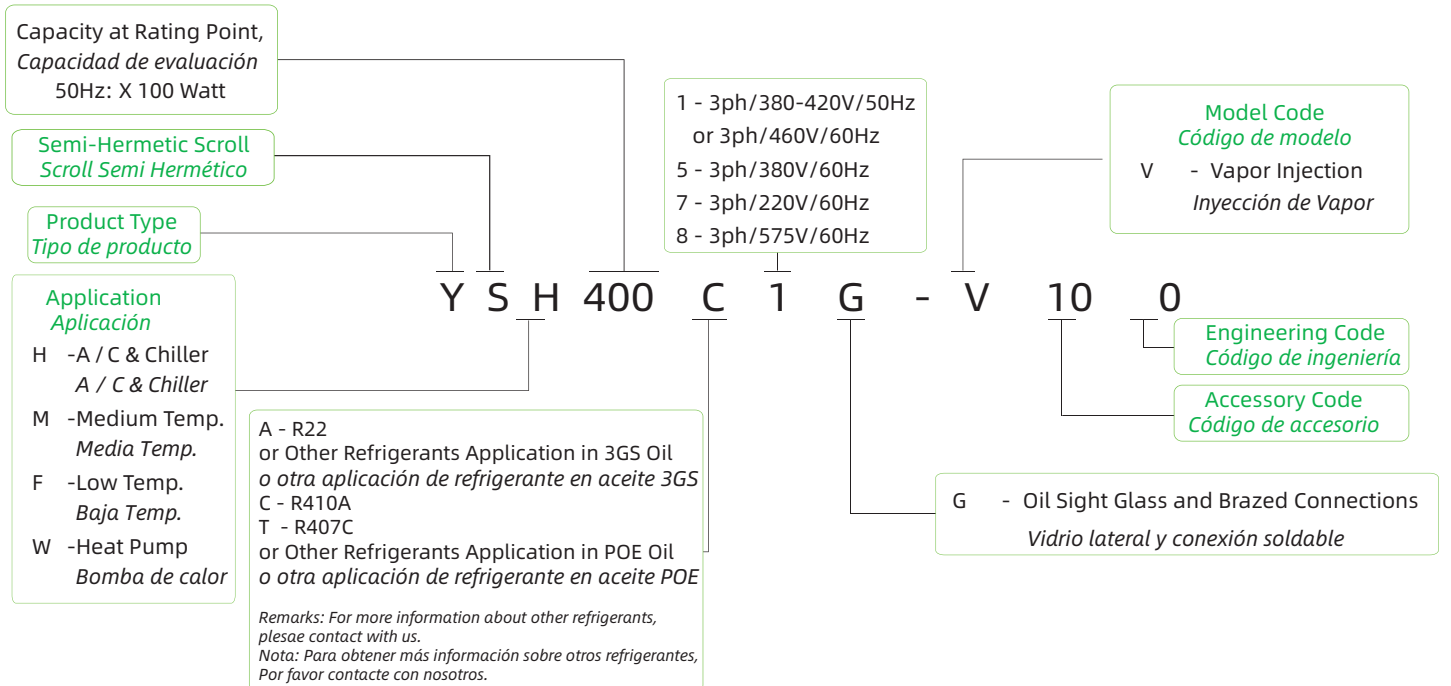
Capacity at Rating Point,
Capacidad de evaluación
50Hz: X 100 Watt

Semi-Hermetic Scroll
Scroll Semi Hermético

Product Type
Tipo de producto

Application
Aplicación
H -A / C & Chiller
A / C & Chiller
M -Medium Temp.
Media Temp.
F -Low Temp.
Baja Temp.
W -Heat Pump
Bomba de calor

1 - 3ph/380-420V/50Hz
or 3ph/460V/60Hz
5 - 3ph/380V/60Hz
7 - 3ph/220V/60Hz
8 - 3ph/575V/60Hz

Model Code
Código de modelo
V - Vapor Injection
Inyección de Vapor

Y S H 400 C 1 G - V 10 0

Engineering Code
Código de ingeniería

Accessory Code
Código de accesorio

A - R22
or Other Refrigerants Application in 3GS Oil
o otra aplicación de refrigerante en aceite 3GS
C - R410A
T - R407C
or Other Refrigerants Application in POE Oil
o otra aplicación de refrigerante en aceite POE

Remarks: For more information about other refrigerants, plesae contact with us.
Nota: Para obtener más información sobre otros refrigerantes, Por favor contacte con nosotros.

G - Oil Sight Glass and Brazed Connections
Vidrio lateral y conexión soldable